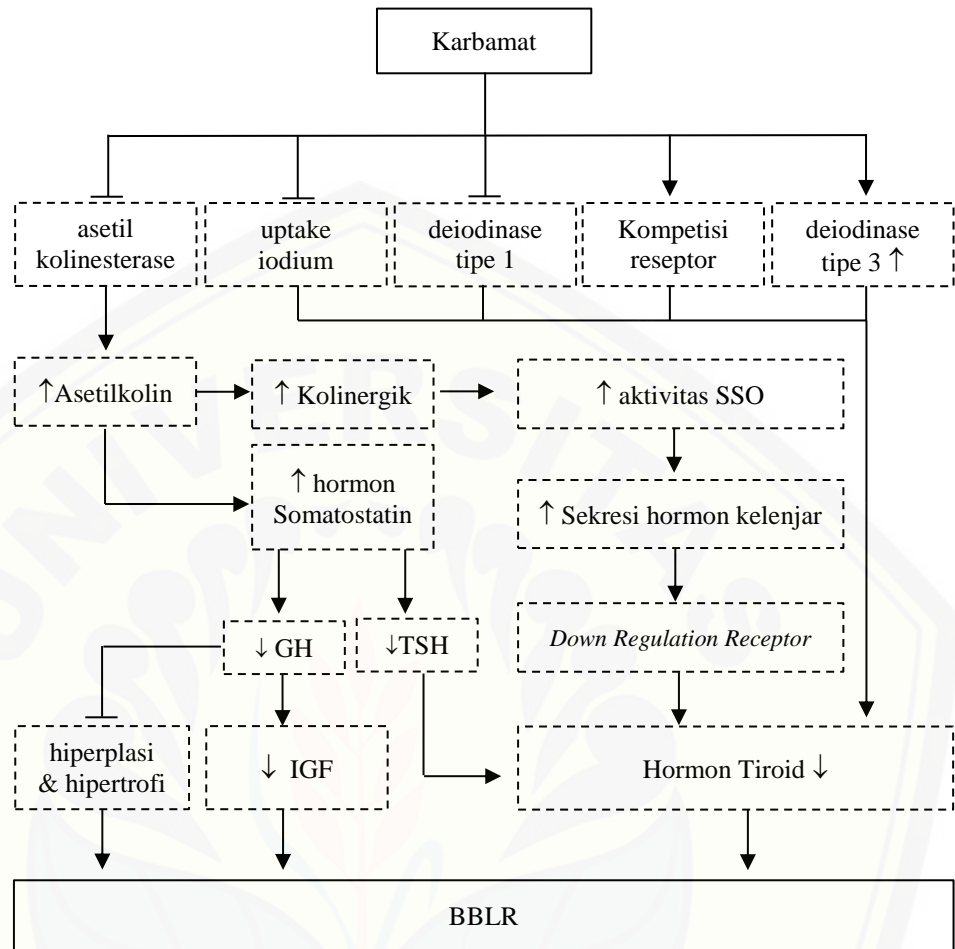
Karbamat

asetil kolinesterase

uptake iodium

deiodinase tipe 1

Kompetisi reseptor

deiodinase tipe 3 ↑

↑Asetilkolin

↑ Kolinergik

↑ aktivitas SSO

↑ hormon Somatostatin

↑ Sekresi hormon kelenjar

↓ GH

↓TSH

Down Regulation Receptor

hiperplasi & hipertrofi

↓ IGF

Hormon Tiroid ↓

BBLR